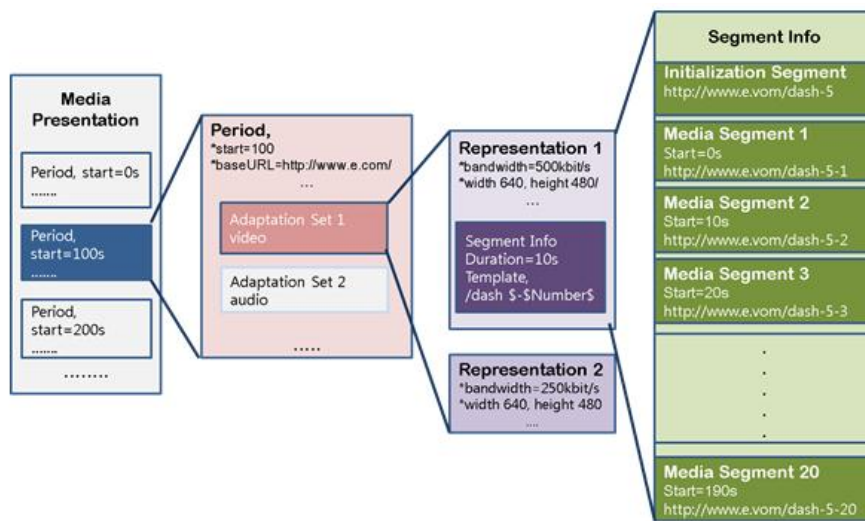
Media Presentation

Period, start=0s
.......

Period, start=100s
.......

Period, start=200s
.......

.........

Period,
*start=100
*baseURL=http://www.e.com/
...

Adaptation Set 1 video

Adaptation Set 2 audio

.....

Representation 1
*bandwidth=500kbit/s
*width 640, height 480/
...

Segment Info
Duration=10s
Template,
/dash \$-\$Number\$

Representation 2
*bandwidth=250kbit/s
*width 640, height 480
...

Segment Info

Initialization Segment
http://www.e.vom/dash-5

Media Segment 1
Start=0s
http://www.e.vom/dash-5-1

Media Segment 2
Start=10s
http://www.e.vom/dash-5-2

Media Segment 3
Start=20s
http://www.e.vom/dash-5-3

.
.
.
.
.

Media Segment 20
Start=190s
http://www.e.vom/dash-5-20